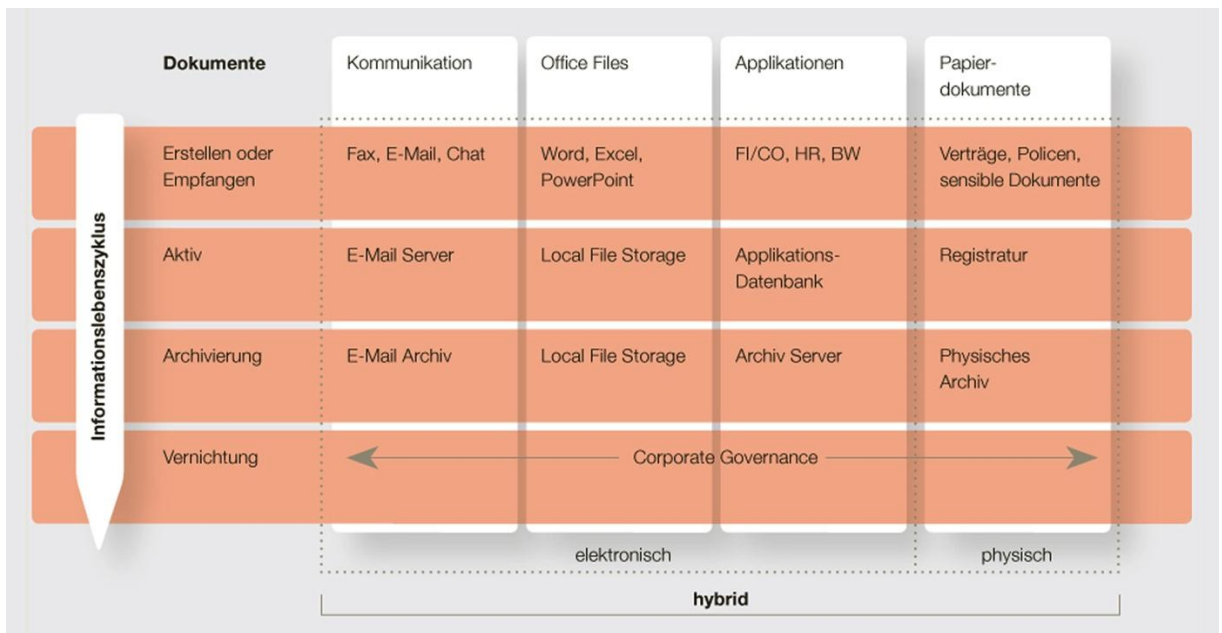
Informationslebenszyklus

| Dokumente | Kommunikation | Office Files | Applikationen | Papierdokumente |
|---|---|---|---|---|
| Erstellen oder Empfangen | Fax, E-Mail, Chat | Word, Excel, PowerPoint | FI/CO, HR, BW | Verträge, Policen, sensible Dokumente |
| Aktiv | E-Mail Server | Local File Storage | Applikations-Datenbank | Registratur |
| Archivierung | E-Mail Archiv | Local File Storage | Archiv Server | Physisches Archiv |
| Vernichtung | Corporate Governance | | | |

elektronisch

physisch

hybrid